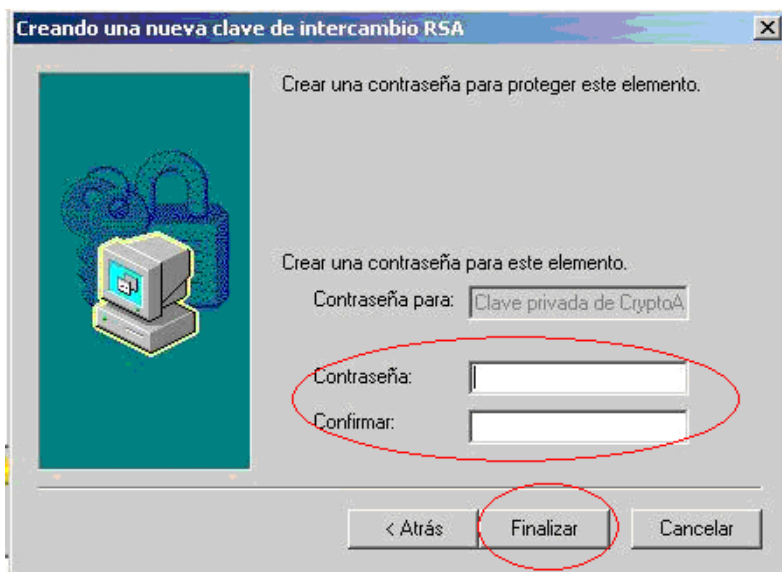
Creando una nueva clave de intercambio RSA

Crear una contraseña para proteger este elemento.

Crear una contraseña para este elemento.

Contraseña para: Clave privada de CryptoA

Contraseña:

Confirmar:

< Atrás

Finalizar

Cancelar